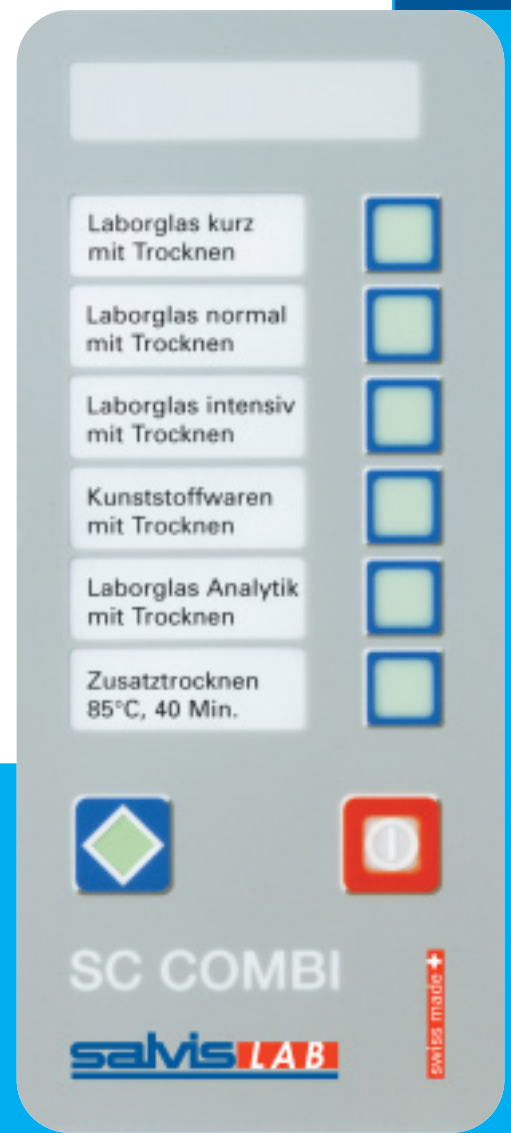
Laborglas kurz
mit Trocknen

Laborglas normal
mit Trocknen

Laborglas intensiv
mit Trocknen

Kunststoffwaren
mit Trocknen

Laborglas Analytik
mit Trocknen

Zusatztrocknen
85°C, 40 Min.

SC COMBI

salvis LAB

swiss made